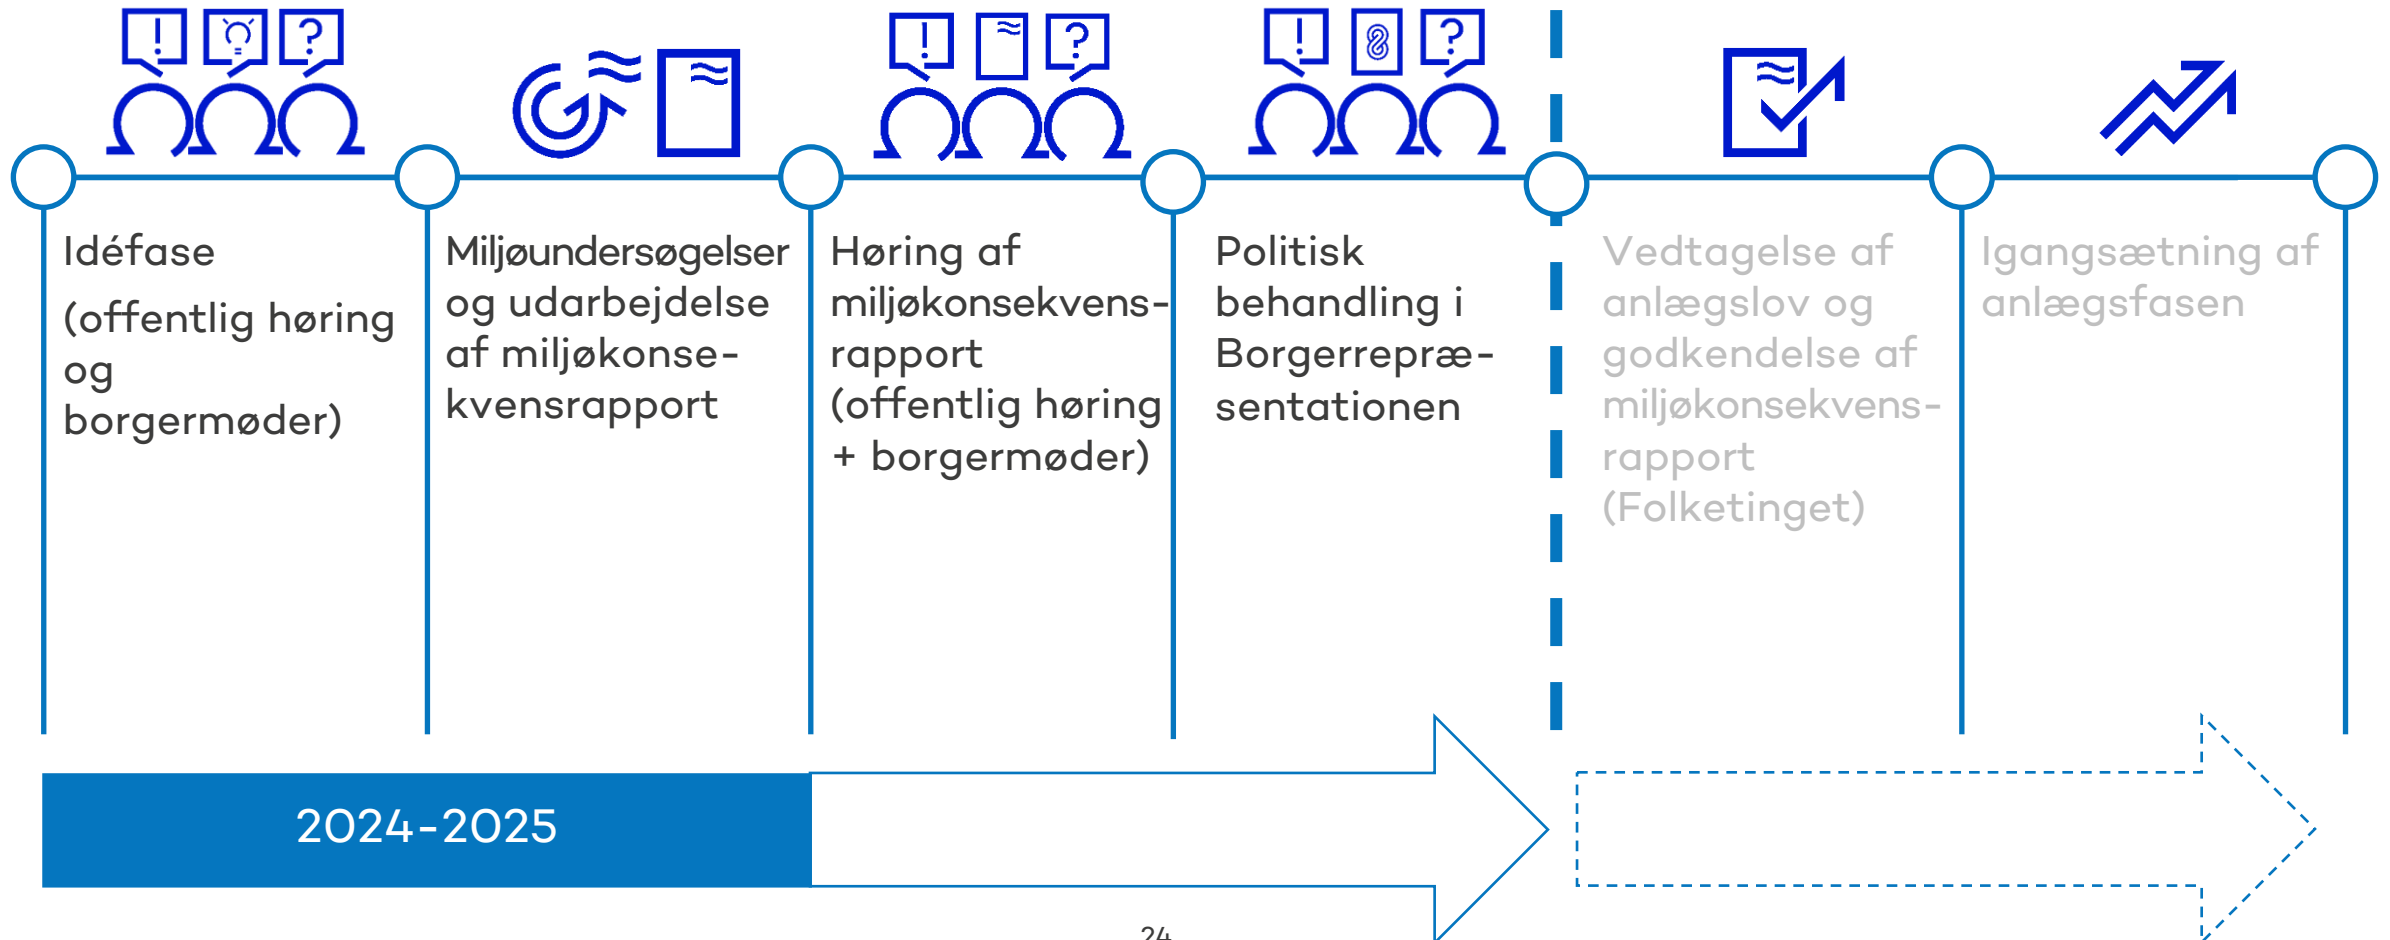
Idéfase

(offentlig høring og borgermøder)

Miljøundersøgelser og udarbejdelse af miljøkonsekvensrapport

Høring af miljøkonsekvens-rapport (offentlig høring + borgermøder)

Politisk behandling i Borgerrepræsentationen

Vedtagelse af anlægslov og godkendelse af miljøkonsekvens-rapport (Folketinget)

Igangsætning af anlægsfasen

2024-2025

24